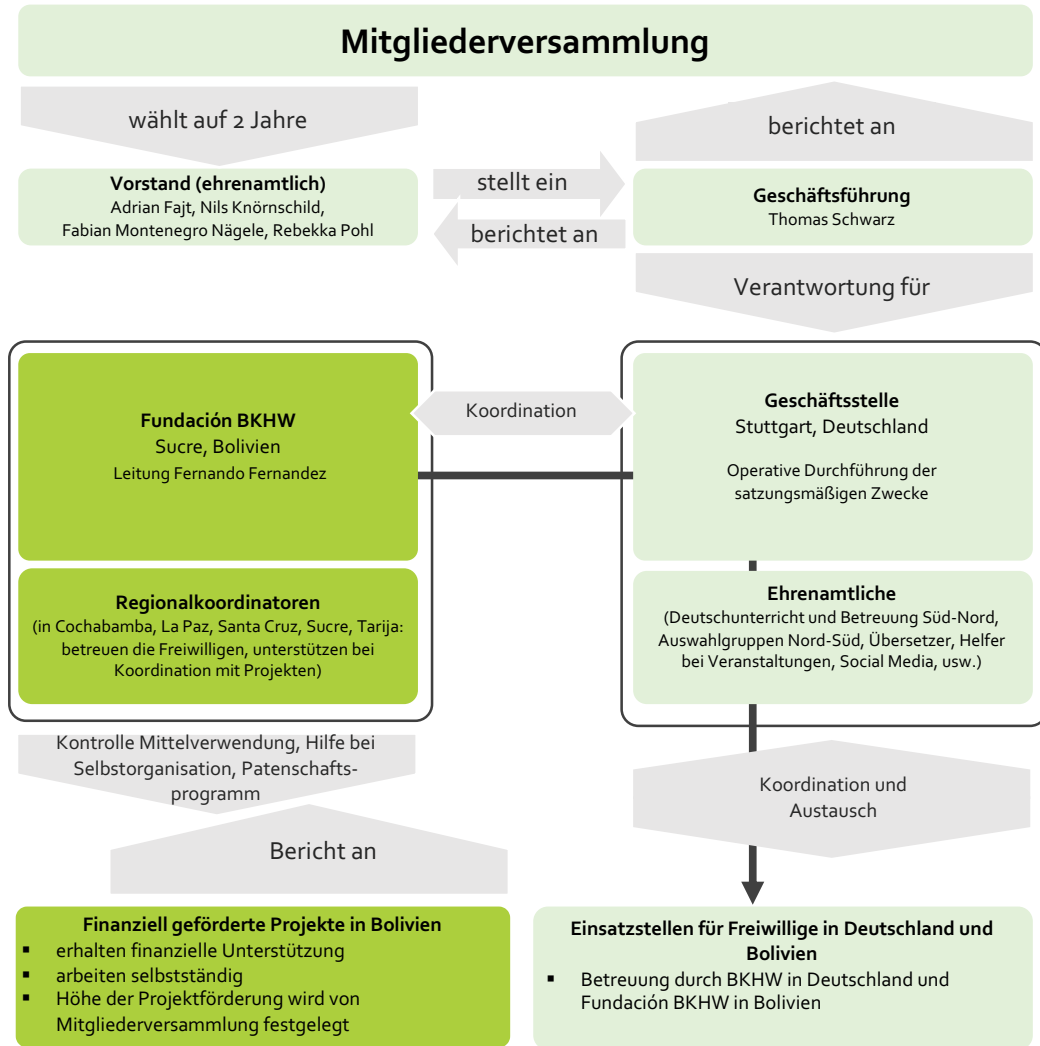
Mitgliederversammlung

wählt auf 2 Jahre

berichtet an

Vorstand (ehrenamtlich)
Adrian Fajt, Nils Knörnschild, Fabian Montenegro Nägele, Rebekka Pohl

stellt ein

berichtet an

Geschäftsführung
Thomas Schwarz

Verantwortung für

Fundación BKHW
Sucre, Bolivien
Leitung Fernando Fernandez

Koordination

Geschäftsstelle
Stuttgart, Deutschland
Operative Durchführung der satzungsmäßigen Zwecke

Regionalkoordinatoren
(in Cochabamba, La Paz, Santa Cruz, Sucre, Tarija: betreuen die Freiwilligen, unterstützen bei Koordination mit Projekten)

Ehrenamtliche
(Deutschunterricht und Betreuung Süd-Nord, Auswahlgruppen Nord-Süd, Übersetzer, Helfer bei Veranstaltungen, Social Media, usw.)

Kontrolle Mittelverwendung, Hilfe bei Selbstorganisation, Patenschaftsprogramm

Bericht an

Koordination und Austausch

Finanziell geförderte Projekte in Bolivien
- erhalten finanzielle Unterstützung
- arbeiten selbstständig
- Höhe der Projektförderung wird von Mitgliederversammlung festgelegt

Einsatzstellen für Freiwillige in Deutschland und Bolivien
- Betreuung durch BKHW in Deutschland und Fundación BKHW in Bolivien